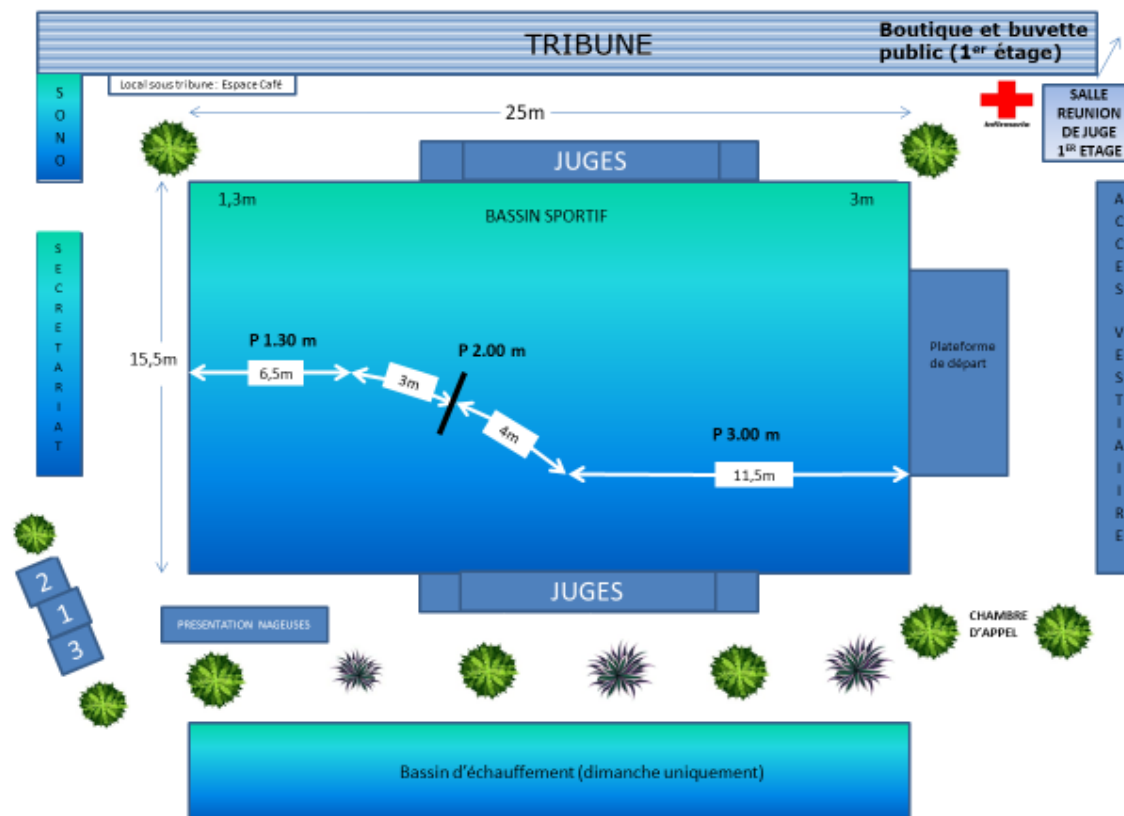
TRIBUNE

Boutique et buvette public (1$^{er}$ étage)

Local sous tribune : Espace Café

SONO

25m

Infirmerie

SALLE REUNION DE JUGE 1$^{ER}$ ETAGE

JUGES

1,3m

3m

BASSIN SPORTIF

ACCES VESTIAIRE

SECRETARIAT

15,5m

P 1.30 m

6,5m

3m

P 2.00 m

4m

P 3.00 m

11,5m

Plateforme de départ

JUGES

2
1
3

PRESENTATION NAGEUSES

CHAMBRE D'APPEL

Bassin d'échauffement (dimanche uniquement)